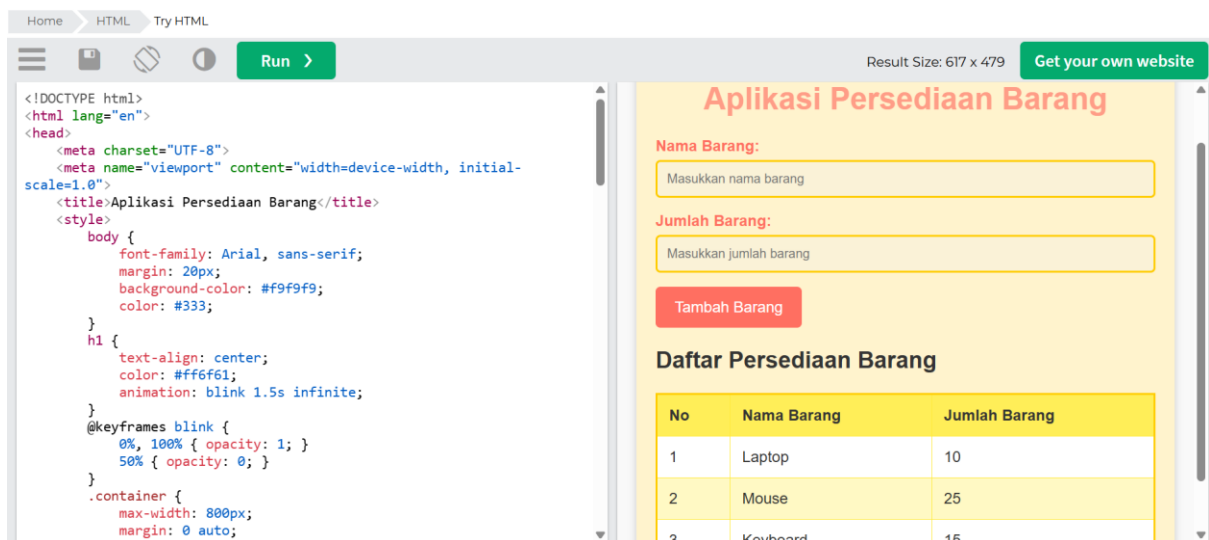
Home HTML Try HTML

Run ❯

Result Size: 617 x 479

Get your own website

<!DOCTYPE html>
<html lang="en">
<head>
    <meta charset="UTF-8">
    <meta name="viewport" content="width=device-width, initial-scale=1.0">
    <title>Aplikasi Persediaan Barang</title>
    <style>
        body {
            font-family: Arial, sans-serif;
            margin: 20px;
            background-color: #f9f9f9;
            color: #333;
        }
        h1 {
            text-align: center;
            color: #ff6f61;
            animation: blink 1.5s infinite;
        }
        @keyframes blink {
            0%, 100% { opacity: 1; }
            50% { opacity: 0; }
        }
        .container {
            max-width: 800px;
            margin: 0 auto;

Aplikasi Persediaan Barang

Nama Barang:

Masukkan nama barang

Jumlah Barang:

Masukkan jumlah barang

Tambah Barang

Daftar Persediaan Barang

| No | Nama Barang | Jumlah Barang |
|---|---|---|
| 1 | Laptop | 10 |
| 2 | Mouse | 25 |
| 3 | Keyboard | 15 |